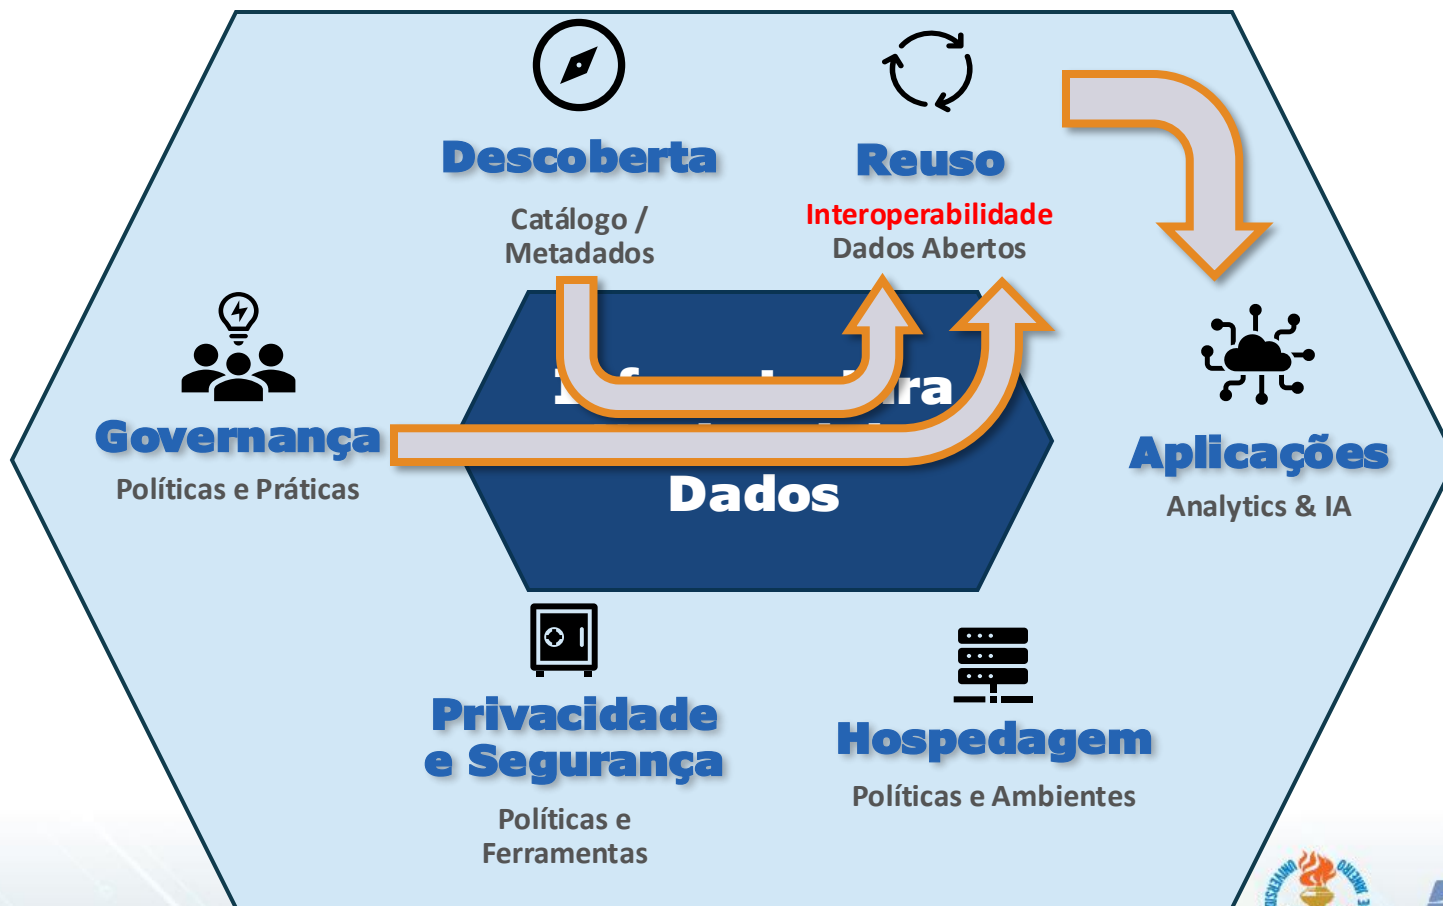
Descoberta
Catálogo / Metadados

Reuso
Interoperabilidade
Dados Abertos

Governança
Políticas e Práticas

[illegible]ra
Dados

Aplicações
Analytics & IA

Privacidade e Segurança
Políticas e Ferramentas

Hospedagem
Políticas e Ambientes